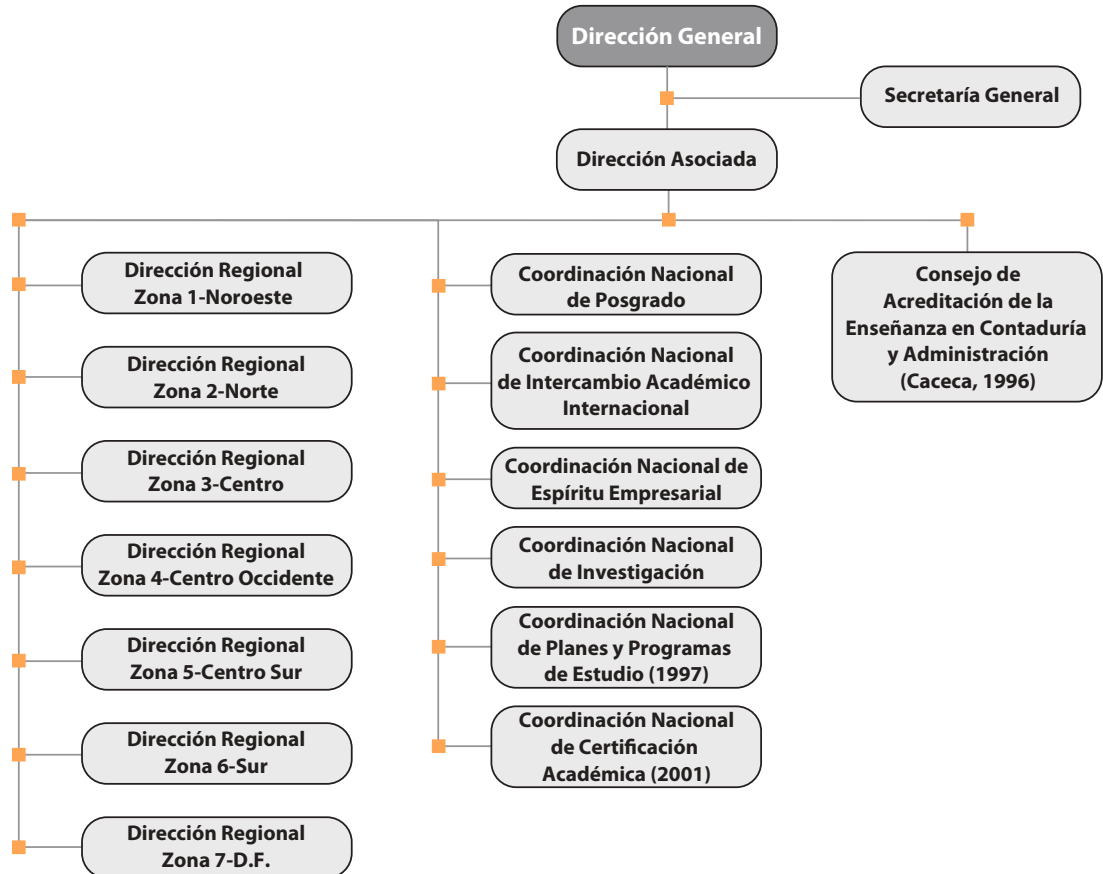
Dirección General

Secretaría General

Dirección Asociada

Dirección Regional Zona 1-Noroeste

Dirección Regional Zona 2-Norte

Dirección Regional Zona 3-Centro

Dirección Regional Zona 4-Centro Occidente

Dirección Regional Zona 5-Centro Sur

Dirección Regional Zona 6-Sur

Dirección Regional Zona 7-D.F.

Coordinación Nacional de Posgrado

Coordinación Nacional de Intercambio Académico Internacional

Coordinación Nacional de Espíritu Empresarial

Coordinación Nacional de Investigación

Coordinación Nacional de Planes y Programas de Estudio (1997)

Coordinación Nacional de Certificación Académica (2001)

Consejo de Acreditación de la Enseñanza en Contaduría y Administración (Caceca, 1996)